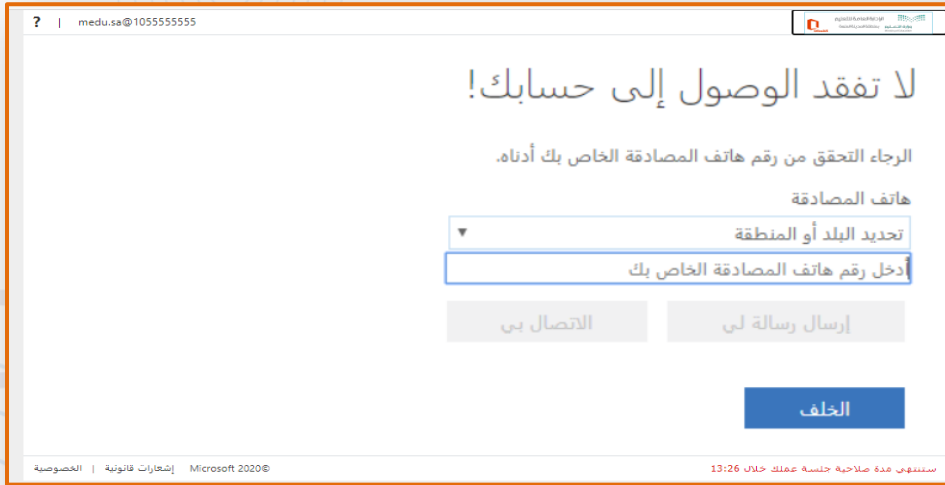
? | medu.sa@1055555555

لا تفقد الوصول إلى حسابك!

الرجاء التحقق من رقم هاتف المصادقة الخاص بك أدناه.

هاتف المصادقة

تحديد البلد أو المنطقة

أدخل رقم هاتف المصادقة الخاص بك

إرسال رسالة لي

الاتصال بي

الخلف

الخصوصية | إشعارات قانونية | ©Microsoft 2020

ستنتهي مدة صلاحية جلسة عملك خلال 13:26